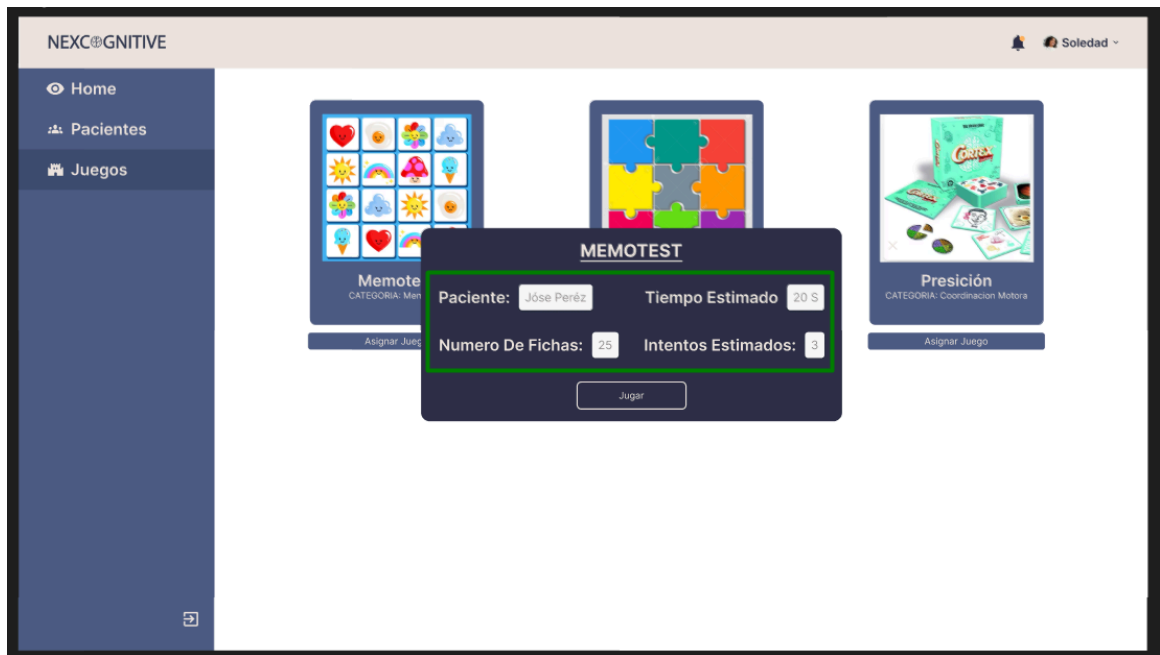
NEXCOGNITIVE

Soledad

Home

Pacientes

Juegos

Memote

CATEGORIA: Men

Asignar Jueg

Presición

CATEGORIA: Coordinacion Motora

Asignar Juego

MEMOTEST

Paciente: Jóse Peréz

Tiempo Estimado 20 S

Numero De Fichas: 25

Intentos Estimados: 3

Jugar